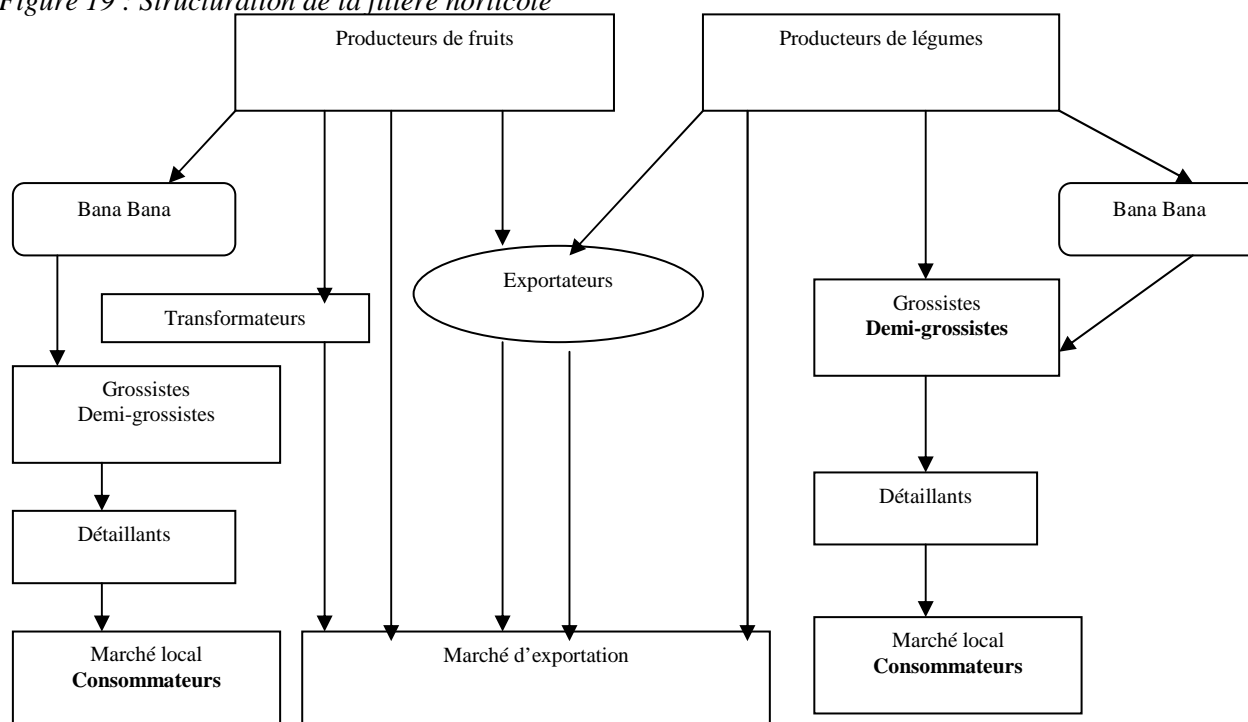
Figure 19 : Structuration de la filière horticole

Producteurs de fruits

Producteurs de légumes

Bana Bana

Bana Bana

Exportateurs

Transformateurs

Grossistes
**Demi-grossistes**

Grossistes
Demi-grossistes

Détaillants

Détaillants

Marché local
**Consommateurs**

Marché d'exportation

Marché local
**Consommateurs**